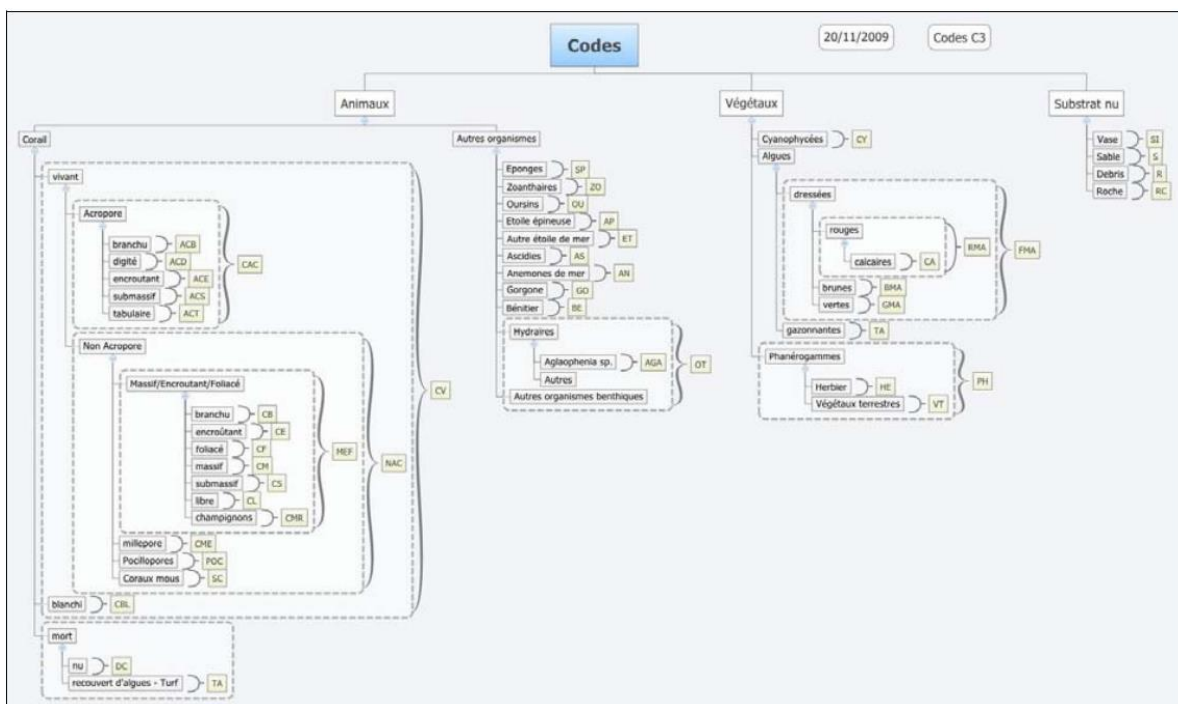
Codes

20/11/2009

Codes C3

Animaux

Corail

vivant

Acropore

branchu ACB

digité ACD

encroutant ACE

submassif ACS

tabulaire ACT

CAC

Non Acropore

Massif/Encroutant/Foliacé

branchu CB

encroûtant CE

foliacé CF

massif CM

submassif CS

libre CL

champignons CMR

MEF

millepore CME

Pocillopores POC

Coraux mous SC

NAC

CV

blanchi CBL

mort

nu DC

recouvert d'algues - Turf TA

Autres organismes

Eponges SP

Zoanthaires ZO

Oursins OU

Etoile épineuse AP

Autre étoile de mer ET

Ascidies AS

Anemones de mer AN

Gorgone GO

Bénitier BE

Hydraires

Aglaophenia sp. AGA

Autres

Autres organismes benthiques

OT

Végétaux

Cyanophycées CY

Algues

dressées

rouges

calcaires CA

RMA

brunes BMA

vertes GMA

FMA

gazonnantes TA

Phanérogammes

Herbier HE

Végétaux terrestres VT

PH

Substrat nu

Vase SI

Sable S

Debris R

Roche RC